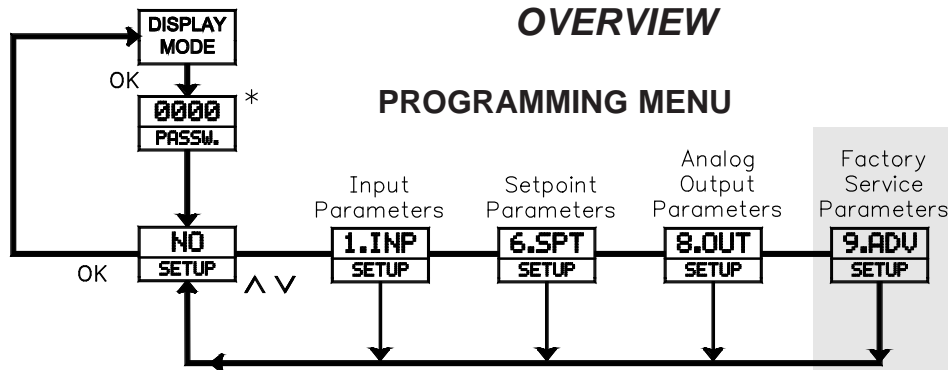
OVERVIEW

PROGRAMMING MENU

DISPLAY MODE

OK

0000 *
PASSW.

NO
SETUP

OK

∧ ∨

Input Parameters
1.INP
SETUP

Setpoint Parameters
6.SPT
SETUP

Analog Output Parameters
8.OUT
SETUP

Factory Service Parameters
9.ADV
SETUP